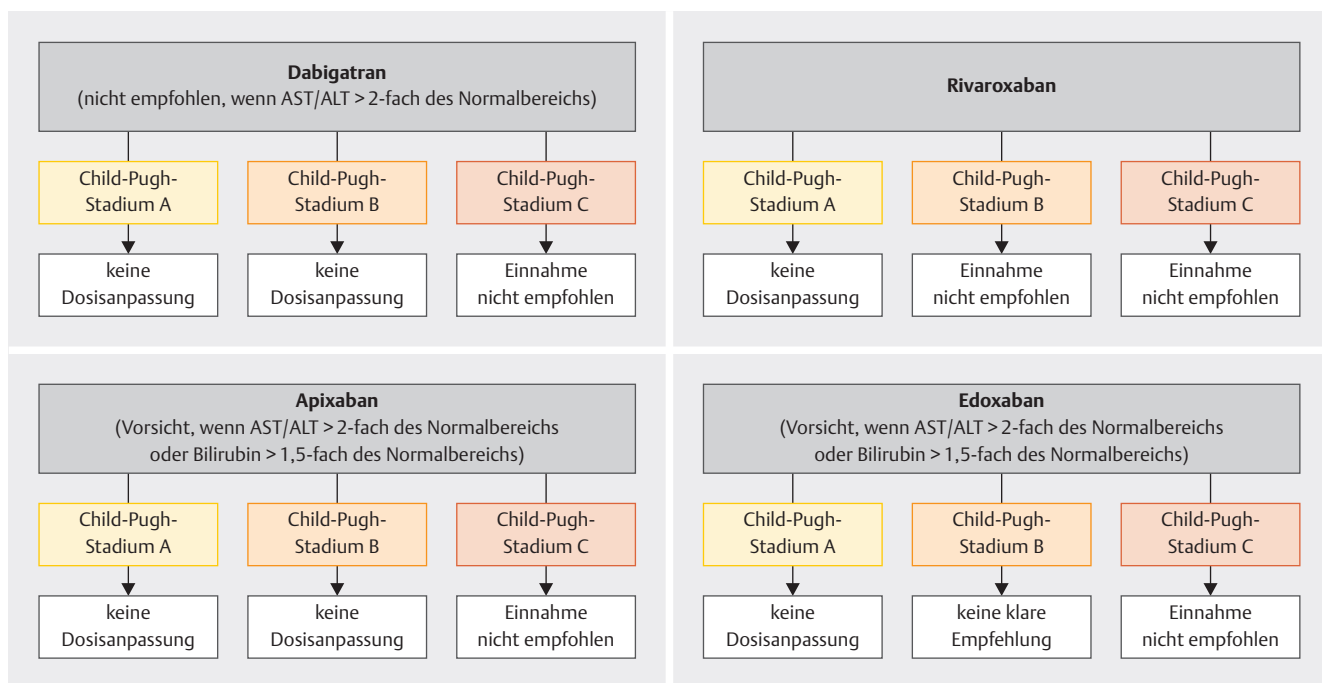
**Dabigatran**
(nicht empfohlen, wenn AST/ALT > 2-fach des Normalbereichs)

Child-Pugh-Stadium A
Child-Pugh-Stadium B
Child-Pugh-Stadium C

keine Dosisanpassung
keine Dosisanpassung
Einnahme nicht empfohlen

**Rivaroxaban**

Child-Pugh-Stadium A
Child-Pugh-Stadium B
Child-Pugh-Stadium C

keine Dosisanpassung
Einnahme nicht empfohlen
Einnahme nicht empfohlen

**Apixaban**
(Vorsicht, wenn AST/ALT > 2-fach des Normalbereichs oder Bilirubin > 1,5-fach des Normalbereichs)

Child-Pugh-Stadium A
Child-Pugh-Stadium B
Child-Pugh-Stadium C

keine Dosisanpassung
keine Dosisanpassung
Einnahme nicht empfohlen

**Edoxaban**
(Vorsicht, wenn AST/ALT > 2-fach des Normalbereichs oder Bilirubin > 1,5-fach des Normalbereichs)

Child-Pugh-Stadium A
Child-Pugh-Stadium B
Child-Pugh-Stadium C

keine Dosisanpassung
keine klare Empfehlung
Einnahme nicht empfohlen